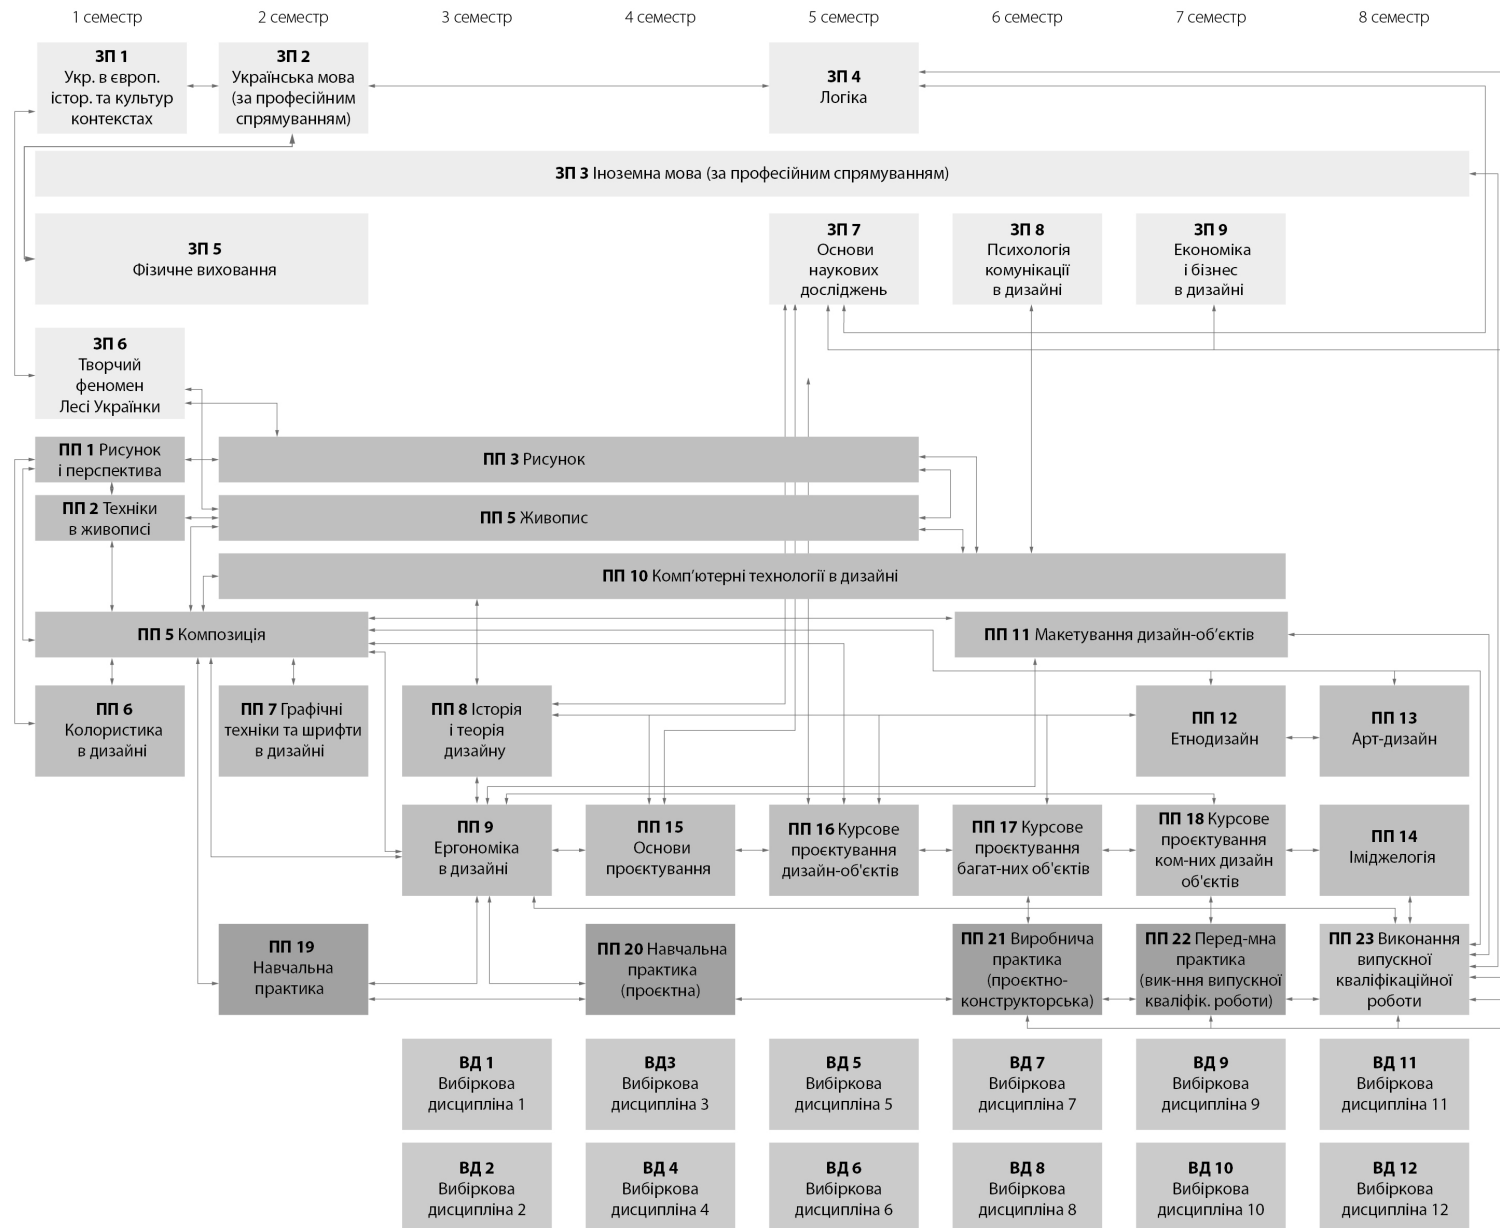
1 семестр 2 семестр 3 семестр 4 семестр 5 семестр 6 семестр 7 семестр 8 семестр

ЗП 1
Укр. в європ. істор. та культур контекстах

ЗП 2
Українська мова (за професійним спрямуванням)

ЗП 4
Логіка

ЗП 3 Іноземна мова (за професійним спрямуванням)

ЗП 5
Фізичне виховання

ЗП 7
Основи наукових досліджень

ЗП 8
Психологія комунікації в дизайні

ЗП 9
Економіка і бізнес в дизайні

ЗП 6
Творчий феномен Лесі Українки

ПП 1 Рисунок і перспектива

ПП 3 Рисунок

ПП 2 Техніки в живописі

ПП 5 Живопис

ПП 10 Комп'ютерні технології в дизайні

ПП 5 Композиція

ПП 11 Макетування дизайн-об'єктів

ПП 6
Колористика в дизайні

ПП 7 Графічні техніки та шрифти в дизайні

ПП 8 Історія і теорія дизайну

ПП 12
Етнодизайн

ПП 13
Арт-дизайн

ПП 9
Ергономіка в дизайні

ПП 15
Основи проєктування

ПП 16 Курсове проєктування дизайн-об'єктів

ПП 17 Курсове проєктування багат-них об'єктів

ПП 18 Курсове проєктування ком-них дизайн об'єктів

ПП 14
Іміджелогія

ПП 19
Навчальна практика

ПП 20 Навчальна практика (проєктна)

ПП 21 Виробнича практика (проєктно-конструкторська)

ПП 22 Перед-мна практика (вик-ння випускної кваліфік. роботи)

ПП 23 Виконання випускної кваліфікаційної роботи

ВД 1
Вибіркова дисципліна 1

ВД3
Вибіркова дисципліна 3

ВД 5
Вибіркова дисципліна 5

ВД 7
Вибіркова дисципліна 7

ВД 9
Вибіркова дисципліна 9

ВД 11
Вибіркова дисципліна 11

ВД 2
Вибіркова дисципліна 2

ВД 4
Вибіркова дисципліна 4

ВД 6
Вибіркова дисципліна 6

ВД 8
Вибіркова дисципліна 8

ВД 10
Вибіркова дисципліна 10

ВД 12
Вибіркова дисципліна 12